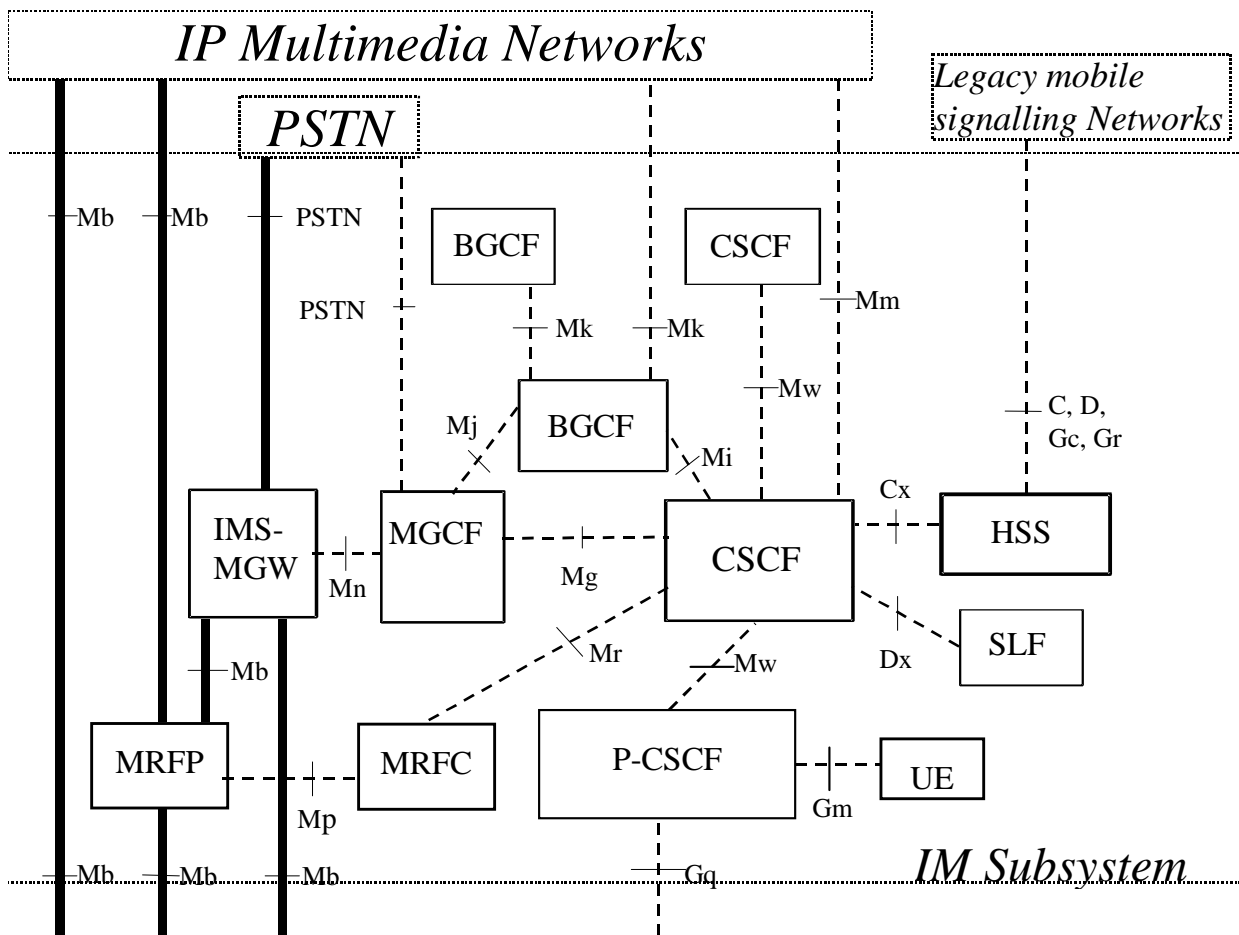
IP Multimedia Networks

Legacy mobile signalling Networks

PSTN

Mb
Mb
PSTN

BGCF

CSCF

PSTN

Mm

Mk
Mk

Mw

C, D, Gc, Gr

Mj

BGCF

Mi

Cx

IMS-MGW

MGCF

CSCF

HSS

Mn

Mg

SLF

Mb

Mr

Mw

Dx

MRFP

MRFC

P-CSCF

UE

Mp

Gm

Mb
Mb
Mb
Gq

IM Subsystem